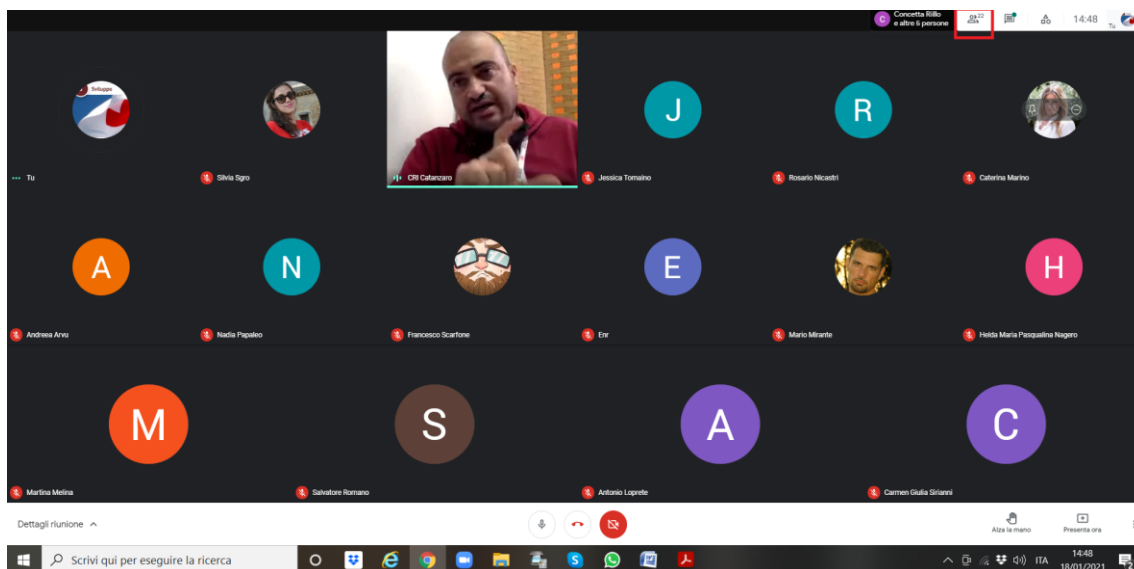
C Concetta Rillo e altre 6 persone

22

14:48

Tu

Sviluppo

Tu

Silvia Sgro

CRI Catanzaro

J

Jessica Tomaino

R

Rosario Nicastri

Caterina Marino

A

Andreea Arvu

N

Nadia Papaleo

Francesco Scarfone

E

Enr

Mario Mirante

H

Helda Maria Pasqualina Nagero

M

Martina Melina

S

Salvatore Romano

A

Antonio Loprete

C

Carmen Giulia Sirianni

Dettagli riunione ^

Alza la mano

Presenta ora

Scrivi qui per eseguire la ricerca

ITA

14:48

18/01/2021